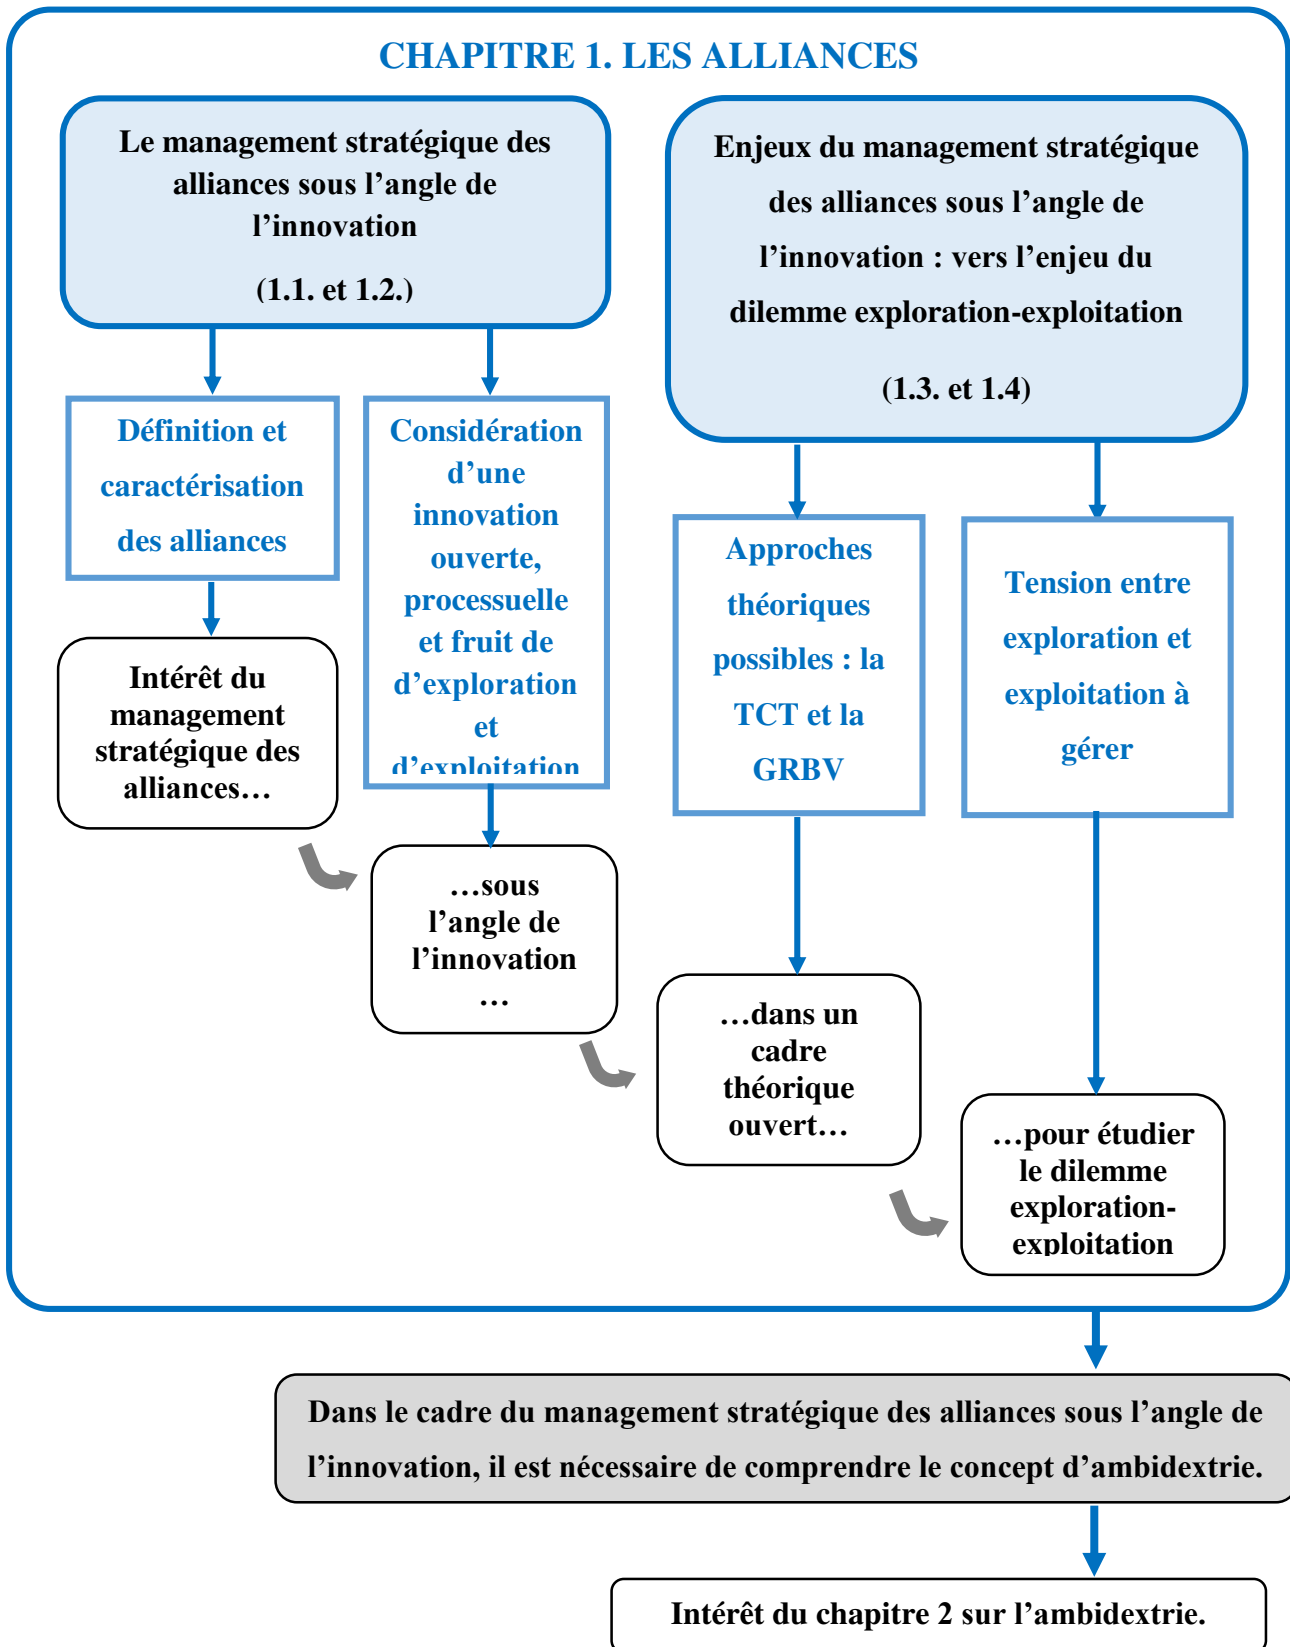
CHAPITRE 1. LES ALLIANCES

Le management stratégique des alliances sous l'angle de l'innovation

(1.1. et 1.2.)

Enjeux du management stratégique des alliances sous l'angle de l'innovation : vers l'enjeu du dilemme exploration-exploitation

(1.3. et 1.4)

Définition et caractérisation des alliances

Considération d'une innovation ouverte, processuelle et fruit de d'exploration et d'exploitation

Approches théoriques possibles : la TCT et la GRBV

Tension entre exploration et exploitation à gérer

Intérêt du management stratégique des alliances…

…sous l'angle de l'innovation …

…dans un cadre théorique ouvert…

…pour étudier le dilemme exploration-exploitation

Dans le cadre du management stratégique des alliances sous l'angle de l'innovation, il est nécessaire de comprendre le concept d'ambidextrie.

Intérêt du chapitre 2 sur l'ambidextrie.